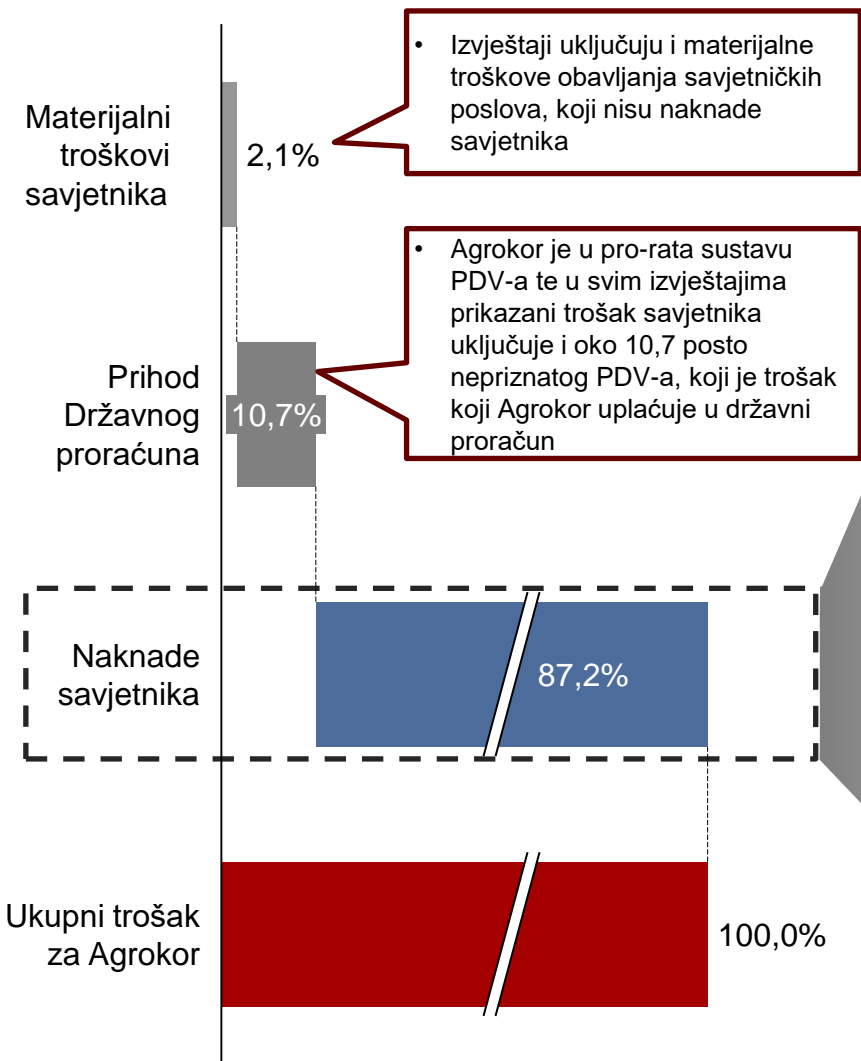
Materijalni troškovi savjetnika

2,1%

• Izvještaji uključuju i materijalne troškove obavljanja savjetničkih poslova, koji nisu naknade savjetnika

Prihod Državnog proračuna

10,7%

• Agrokor je u pro-rata sustavu PDV-a te u svim izvještajima prikazani trošak savjetnika uključuje i oko 10,7 posto nepriznatog PDV-a, koji je trošak koji Agrokor uplaćuje u državni proračun

Naknade savjetnika

87,2%

Ukupni trošak za Agrokor

100,0%